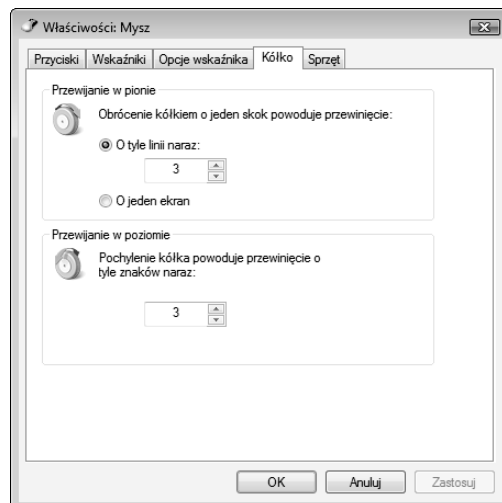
Właściwości: Mysz

Przyciski | Wskaźniki | Opcje wskaźnika | Kółko | Sprzęt

Przewijanie w pionie

Obrócenie kółkiem o jeden skok powoduje przewinięcie:

O tyle linii naraz:

3

O jeden ekran

Przewijanie w poziomie

Pochylenie kółka powoduje przewinięcie o tyle znaków naraz:

3

OK | Anuluj | Zastosuj